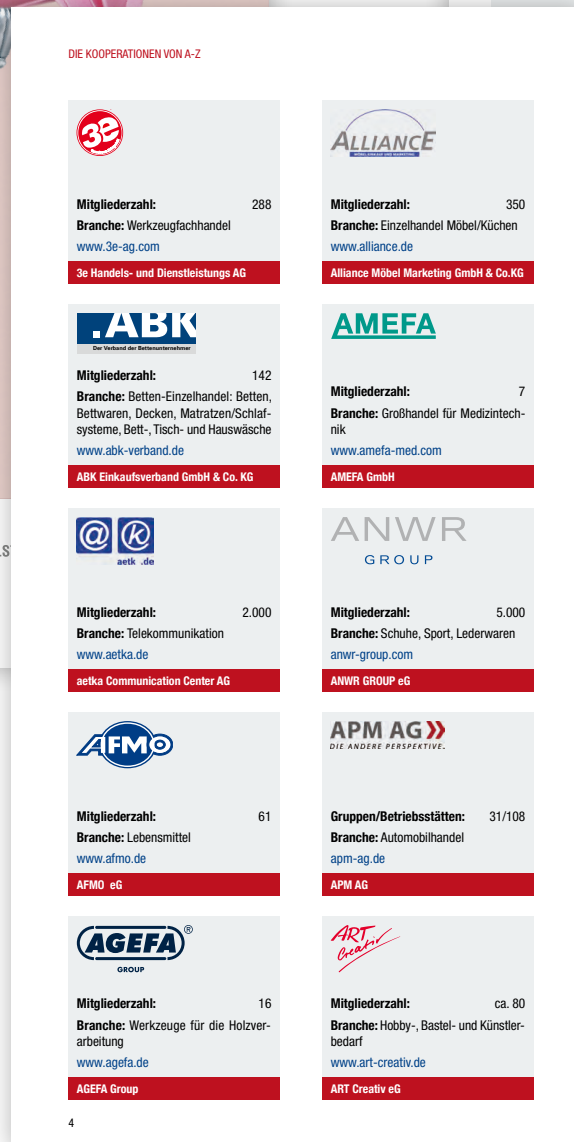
DIE KOOPERATIONEN VON A-Z

3e

Mitgliederzahl: 288
Branche: Werkzeugfachhandel
www.3e-ag.com

3e Handels- und Dienstleistungs AG

ALLIANCE
MÖBELEINKAUF UND MARKETING

Mitgliederzahl: 350
Branche: Einzelhandel Möbel/Küchen
www.alliance.de

Alliance Möbel Marketing GmbH & Co.KG

.ABK
Der Verband der Bettenunternehmer

Mitgliederzahl: 142
Branche: Betten-Einzelhandel: Betten, Bettwaren, Decken, Matratzen/Schlafsysteme, Bett-, Tisch- und Hauswäsche
www.abk-verband.de

ABK Einkaufsverband GmbH & Co. KG

AMEFA

Mitgliederzahl: 7
Branche: Großhandel für Medizintechnik
www.amefa-med.com

AMEFA GmbH

@ k
aetk .de

Mitgliederzahl: 2.000
Branche: Telekommunikation
www.aetka.de

aetka Communication Center AG

ANWR
GROUP

Mitgliederzahl: 5.000
Branche: Schuhe, Sport, Lederwaren
anwr-group.com

ANWR GROUP eG

AFMO

Mitgliederzahl: 61
Branche: Lebensmittel
www.afmo.de

AFMO eG

APM AG
DIE ANDERE PERSPEKTIVE.

Gruppen/Betriebsstätten: 31/108
Branche: Automobilhandel
apm-ag.de

APM AG

AGEFA®
GROUP

Mitgliederzahl: 16
Branche: Werkzeuge für die Holzverarbeitung
www.agefa.de

AGEFA Group

ART Creativ

Mitgliederzahl: ca. 80
Branche: Hobby-, Bastel- und Künstlerbedarf
www.art-creativ.de

ART Creativ eG

4